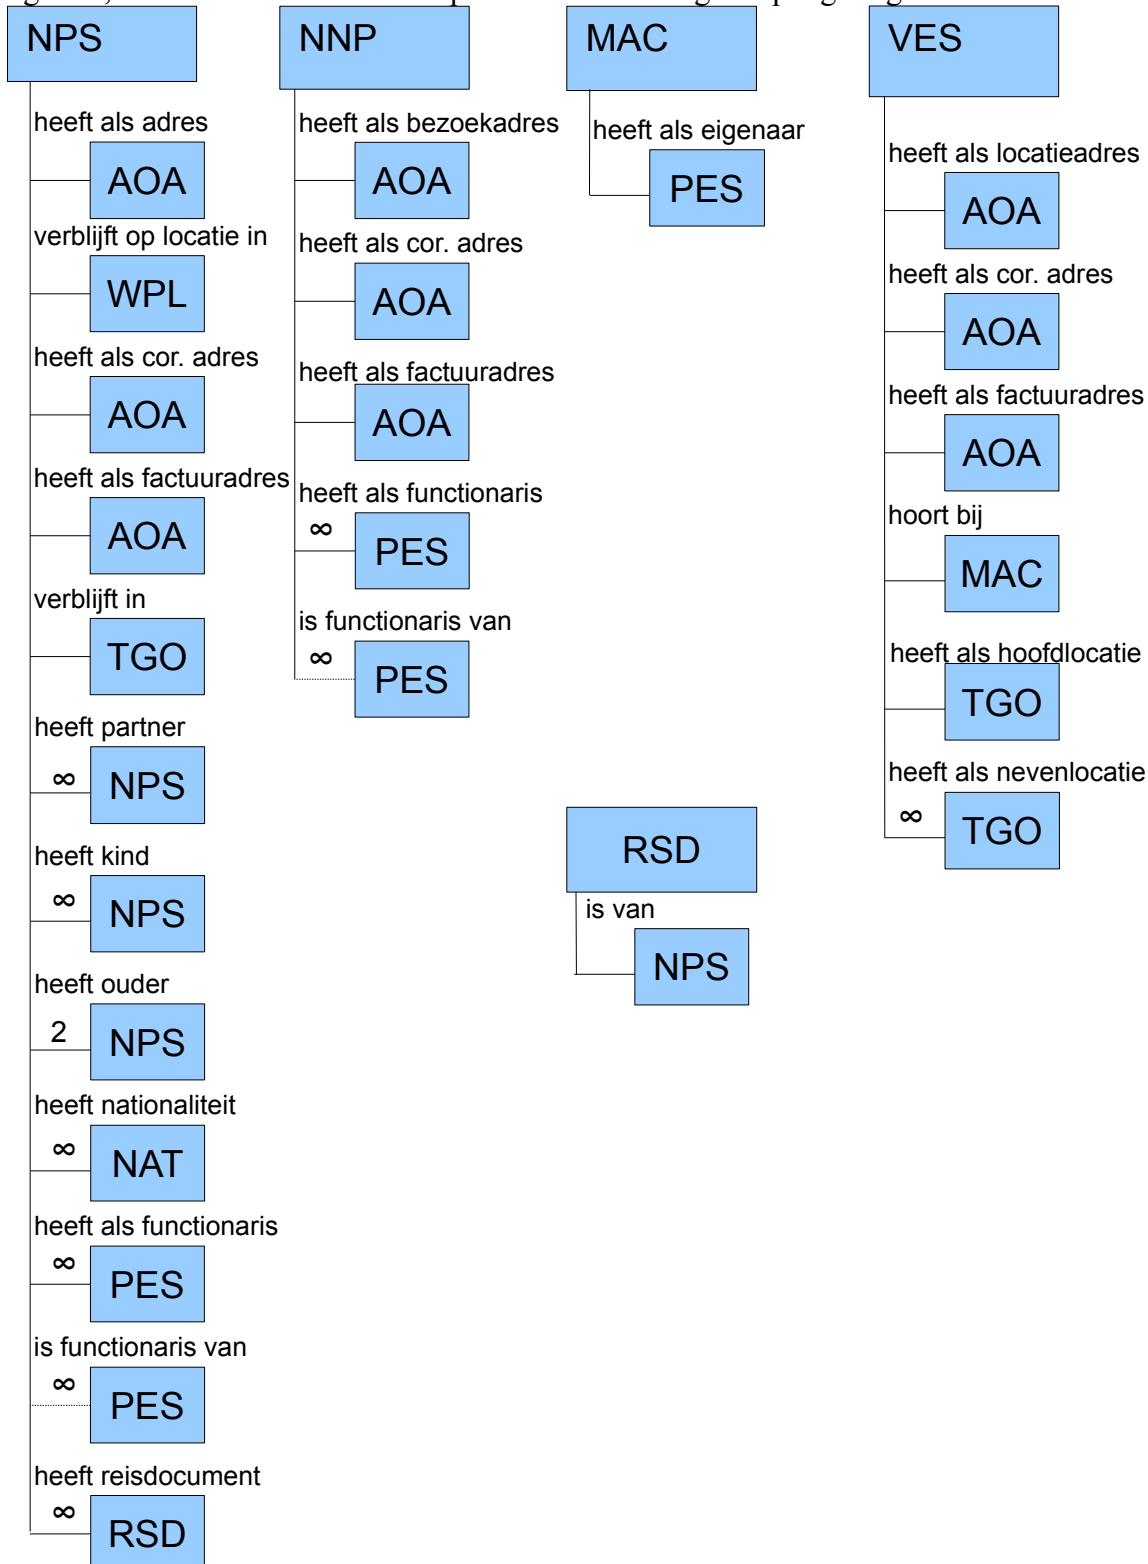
NPS

heeft als adres
AOA
verblijft op locatie in
WPL
heeft als cor. adres
AOA
heeft als factuuradres
AOA
verblijft in
TGO
heeft partner
∞ NPS
heeft kind
∞ NPS
heeft ouder
2 NPS
heeft nationaliteit
∞ NAT
heeft als functionaris
∞ PES
is functionaris van
∞ PES
heeft reisdocument
∞ RSD

NNP

heeft als bezoekadres
AOA
heeft als cor. adres
AOA
heeft als factuuradres
AOA
heeft als functionaris
∞ PES
is functionaris van
∞ PES

MAC

heeft als eigenaar
PES

RSD

is van
NPS

VES

heeft als locatieadres
AOA
heeft als cor. adres
AOA
heeft als factuuradres
AOA
hoort bij
MAC
heeft als hoofdlocatie
TGO
heeft als nevenlocatie
∞ TGO